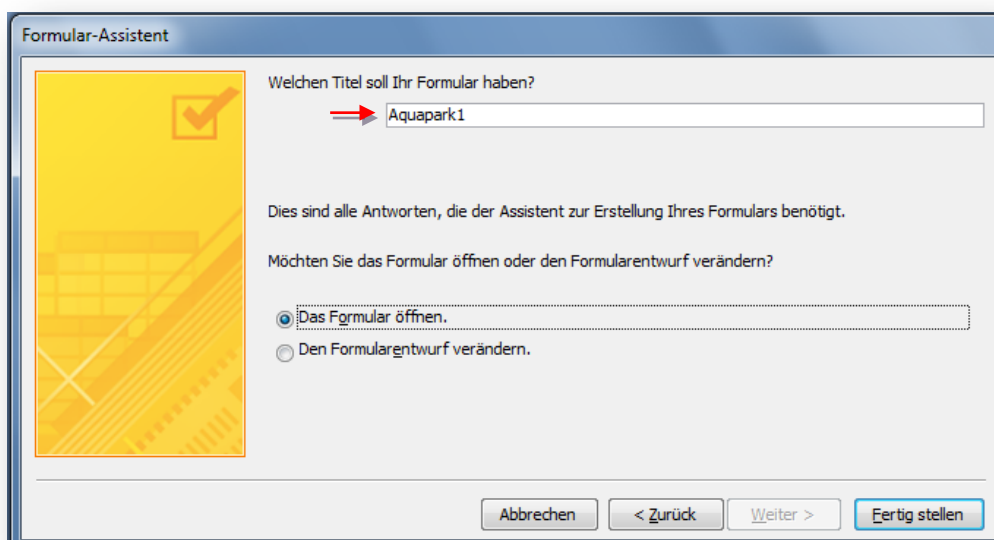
Formular-Assistent

Welchen Titel soll Ihr Formular haben?

Aquapark1

Dies sind alle Antworten, die der Assistent zur Erstellung Ihres Formulars benötigt.

Möchten Sie das Formular öffnen oder den Formularentwurf verändern?

Das Formular öffnen.

Den Formularentwurf verändern.

Abbrechen

< Zurück

Weiter >

Fertig stellen